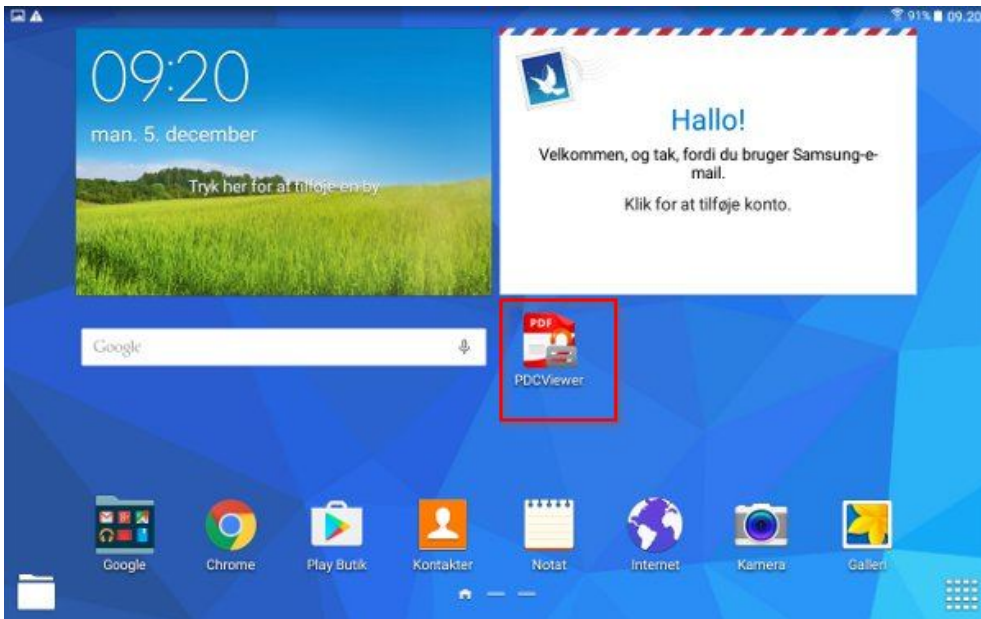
91% 09.20

09:20
man. 5. december
Tryk her for at tilføje en by

Hallo!
Velkommen, og tak, fordi du bruger Samsung-e-mail.
Klik for at tilføje konto.

Google

PDF
PDCViewer

Google
Chrome
Play Butik
Kontakter
Notat
Internet
Kamera
Galleri